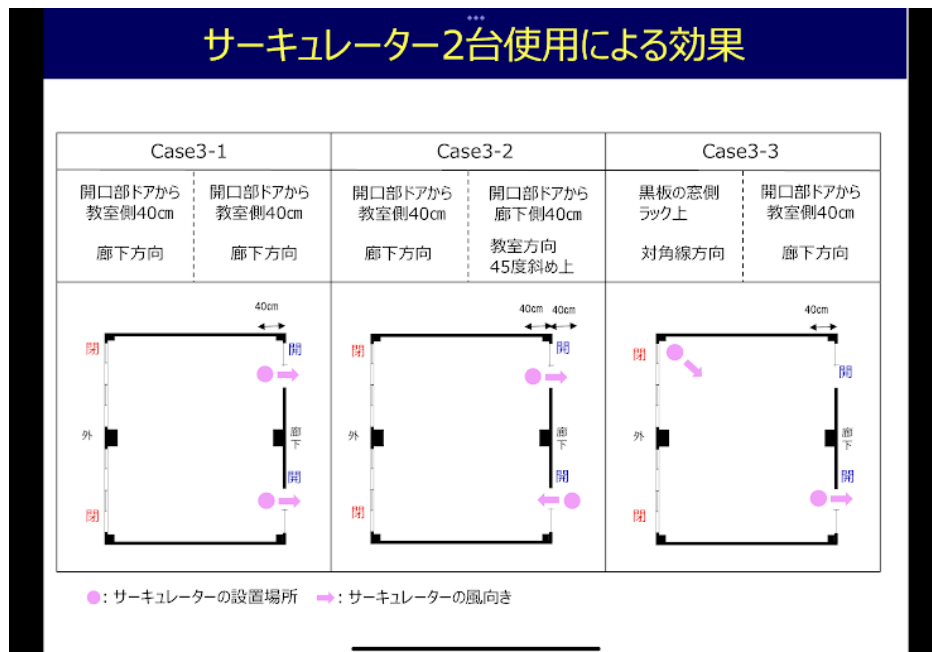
サーキュレーター2台使用による効果

| Case3-1 | | Case3-2 | | Case3-3 | |
|---|---|---|---|---|---|
| 開口部ドアから教室側40cm 廊下方向 | 開口部ドアから教室側40cm 廊下方向 | 開口部ドアから教室側40cm 廊下方向 | 開口部ドアから廊下側40cm 教室方向 45度斜め上 | 黒板の窓側ラック上 対角線方向 | 開口部ドアから教室側40cm 廊下方向 |

40cm
閉
開
外
廊下
開
閉

40cm 40cm
閉
開
外
廊下
開
閉

40cm
閉
開
外
廊下
開
閉

●：サーキュレーターの設置場所 ➡：サーキュレーターの風向き